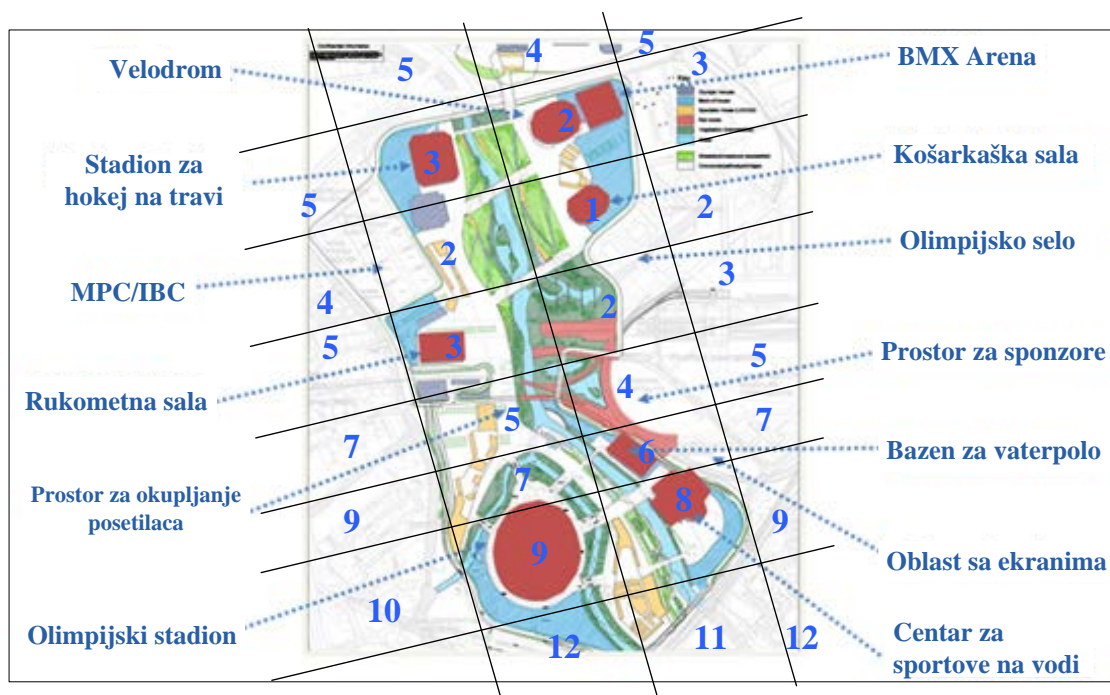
Velodrom

5

4

5

3

BMX Arena

2

Stadion za hokej na travi

3

Košarkaška sala

5

1

2

2

Olimpijsko selo

MPC/IBC

3

4

2

5

3

5

Prostor za sponzore

Rukometna sala

4

5

7

7

Bazen za vaterpolo

Prostor za okupljanje posetilaca

6

7

9

8

9

9

Oblast sa ekranima

10

Olimpijski stadion

12

11

12

Centar za sportove na vodi